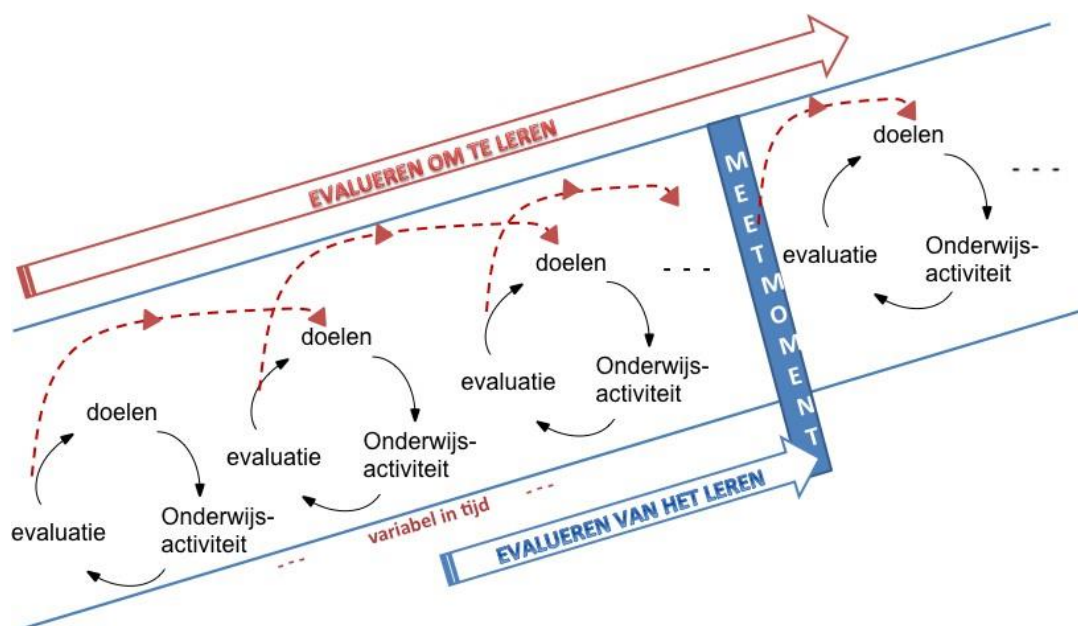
EVALUEREN OM TE LEREN

doelen

evaluatie

Onderwijsactiviteit

doelen

evaluatie

Onderwijsactiviteit

doelen

evaluatie

Onderwijsactiviteit

- - -

MEETMOMENT

doelen

evaluatie

Onderwijsactiviteit

- - -

variabel in tijd

EVALUEREN VAN HET LEREN